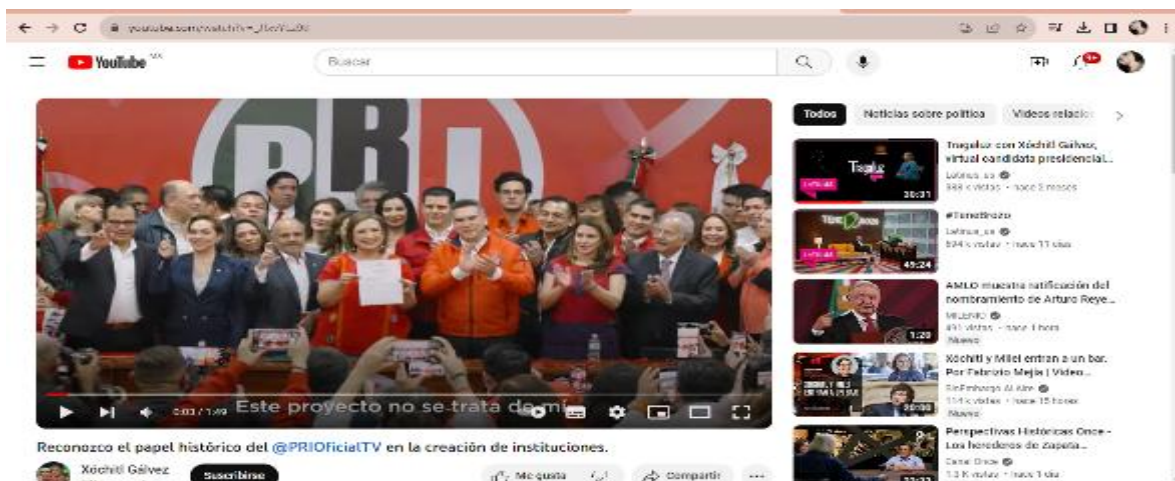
youtube.com/watch?v=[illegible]

YouTube MX

Buscar

PRI

0:03 / 1:49 Este proyecto no se trata de mi

Reconozco el papel histórico del @PRIOficialTV en la creación de instituciones.

Xóchitl Gálvez

Suscribirse

Me gusta

Compartir

...

Todos

Noticias sobre política

Videos relacio

Tragaluz con Xóchitl Gálvez, virtual candidata presidencial...

Latinus_us

388 k vistas • hace 3 meses

20:31

#TimeBrozo

Latinus_us

594 k vistas • hace 11 días

45:24

AMLO muestra ratificación del nombramiento de Arturo Reye...

MILENIO

491 vistas • hace 1 hora

Nuevo

1:20

Xóchitl y Milei entran a un bar. Por Fabrizio Mejía | Video...

SinEmbargo Al Aire

114 k vistas • hace 15 horas

Nuevo

Perspectivas Históricas Once - Los herederos de Zapata...

Canal Once

1.3 K vistas • hace 1 día